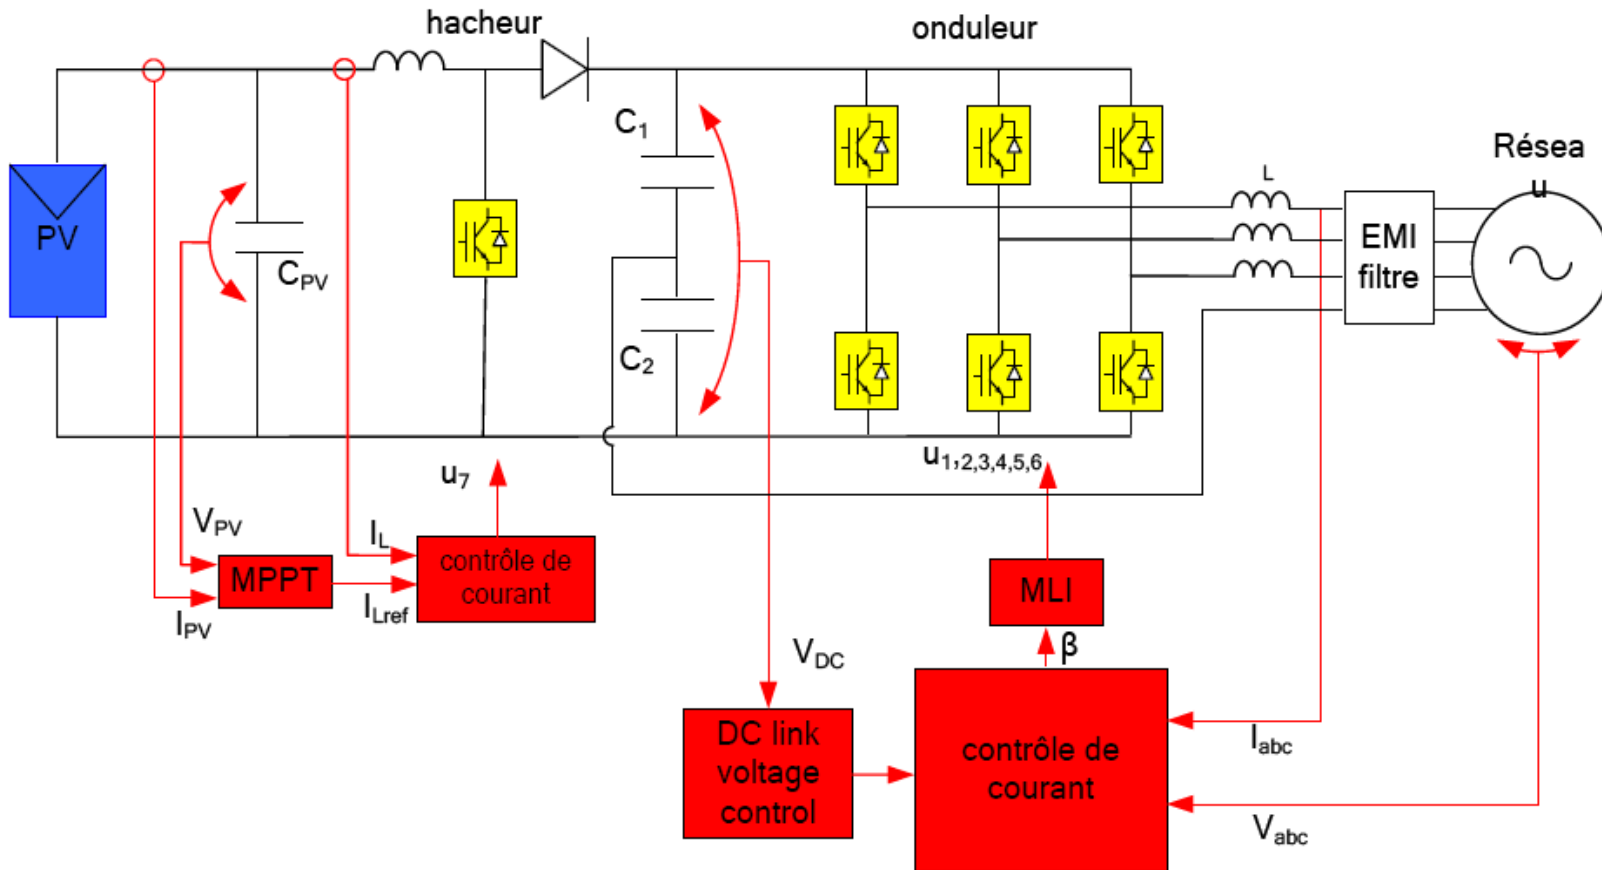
hacheur

onduleur

PV

$C_{PV}$

$C_1$

$C_2$

L

Résea u

EMI filtre

$u_7$

$u_{1,2,3,4,5,6}$

$V_{PV}$

$I_L$

MPPT

contrôle de courant

$I_{PV}$

$I_{Lref}$

MLI

β

$V_{DC}$

DC link voltage control

contrôle de courant

$I_{abc}$

$V_{abc}$